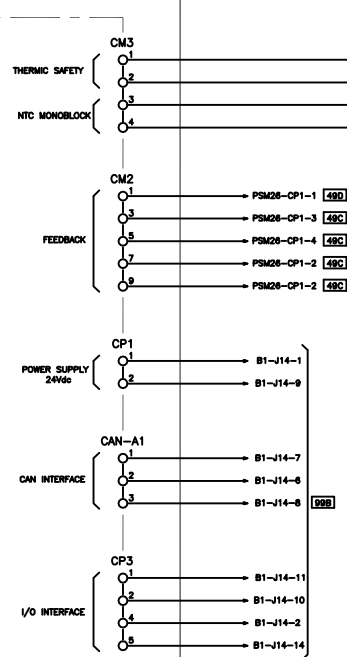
CM3
THERMIC SAFETY
1
2
NTC MONOBLOCK
3
4

CM2
FEEDBACK
1 PSM26-CP1-1 49D
3 PSM26-CP1-3 49C
5 PSM26-CP1-4 49C
7 PSM26-CP1-2 49C
9 PSM26-CP1-2 49C

CP1
POWER SUPPLY 24Vdc
1 B1-J14-1
2 B1-J14-9

CAN-A1
CAN INTERFACE
1 B1-J14-7
2 B1-J14-6
3 B1-J14-8 99B

CP3
I/O INTERFACE
1 B1-J14-11
2 B1-J14-10
4 B1-J14-2
5 B1-J14-14